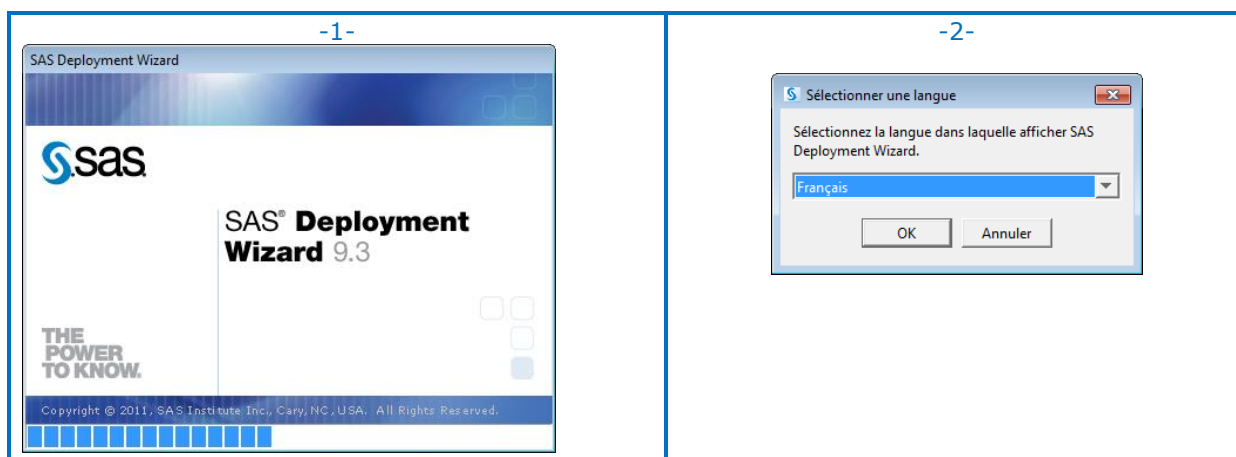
| -1- | -2- |
|---|---|
| SAS Deployment Wizard<br>sas<br>SAS® Deployment Wizard 9.3<br>THE POWER TO KNOW.<br>Copyright © 2011, SAS Institute Inc., Cary, NC, USA. All Rights Reserved. | Sélectionner une langue<br>Sélectionnez la langue dans laquelle afficher SAS Deployment Wizard.<br>Français<br>OK<br>Annuler |